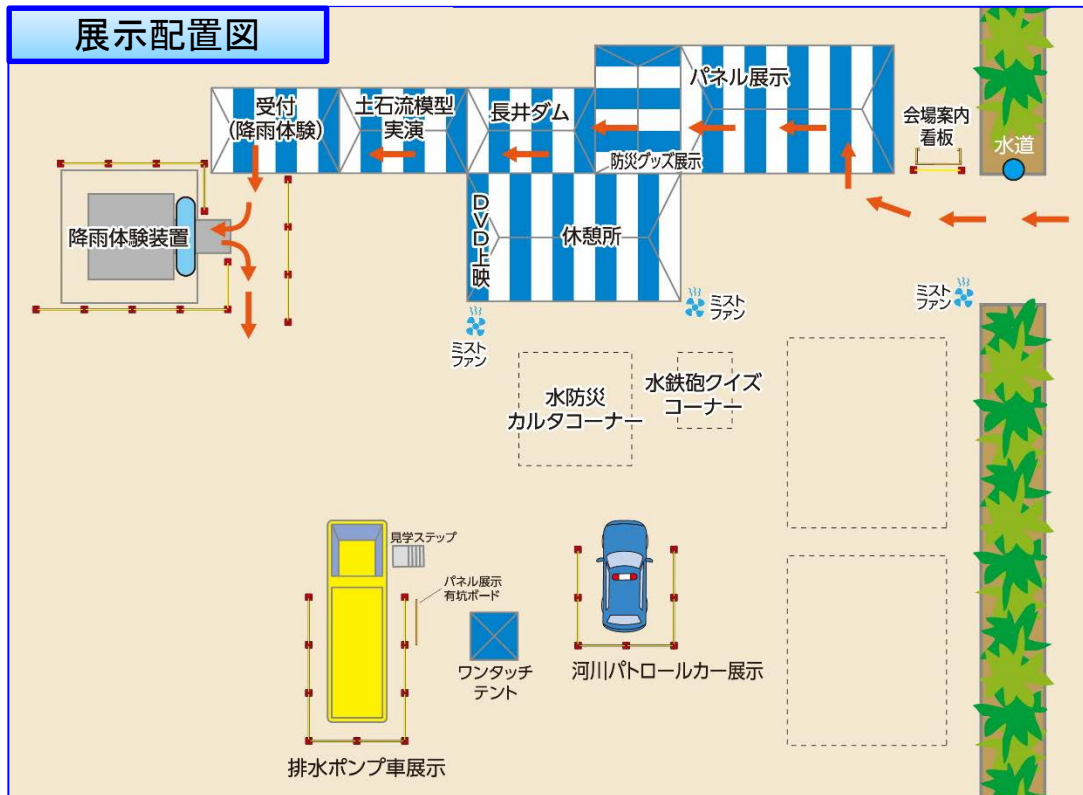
展示配置図

受付
(降雨体験)

土石流模型
実演

長井ダム

パネル展示

防災グッズ展示

会場案内
看板

水道

降雨体験装置

DVD上映

休憩所

ミスト
ファン

ミスト
ファン

ミスト
ファン

水防災
カルタコーナー

水鉄砲クイズ
コーナー

見学ステップ

パネル展示
有坑ボード

ワンタッチ
テント

河川パトロールカー展示

排水ポンプ車展示